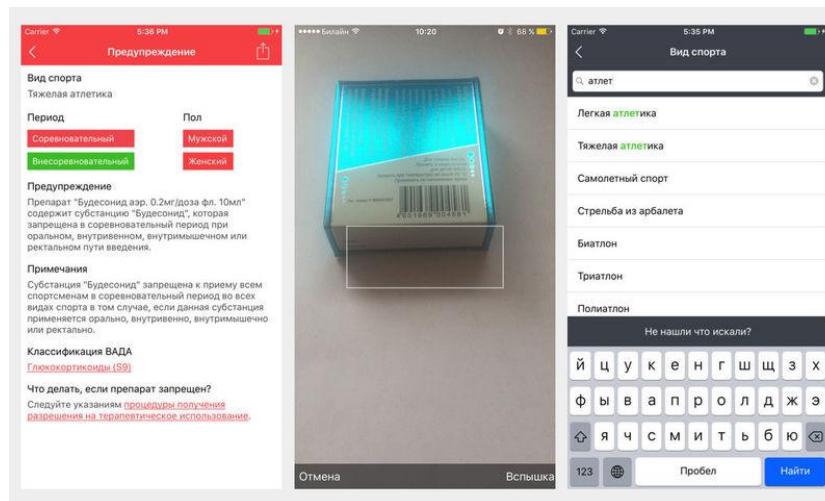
Carrier 5:36 PM

Предупреждение

Вид спорта
Тяжелая атлетика

Период
Соревновательный
Внесоревновательный

Пол
Мужской
Женский

Предупреждение
Препарат "Будесонид аэр. 0.2мг/доза фл. 10мл" содержит субстанцию "Будесонид", которая запрещена в соревновательный период при оральном, внутривенном, внутримышечном или ректальном пути введения.

Примечания
Субстанция "Будесонид" запрещена к приему всем спортсменам в соревновательный период во всех видах спорта в том случае, если данная субстанция применяется орально, внутривенно, внутримышечно или ректально.

Классификация ВАДА
Глюкокортикоиды (S9)

Что делать, если препарат запрещен?
Следуйте указаниям процедуры получения разрешения на терапевтическое использование.

Билайн 10:20 68 %

4601669004681

Отмена
Вспышка

Carrier 5:35 PM

Вид спорта

атлет

Легкая атлетика
Тяжелая атлетика
Самолетный спорт
Стрельба из арбалета
Биатлон
Триатлон
Полиатлон

Не нашли что искали?

й ц у к е н г ш щ з х
ф ы в а п р о л д ж э
я ч с м и т ь б ю
123 Пробел Найти